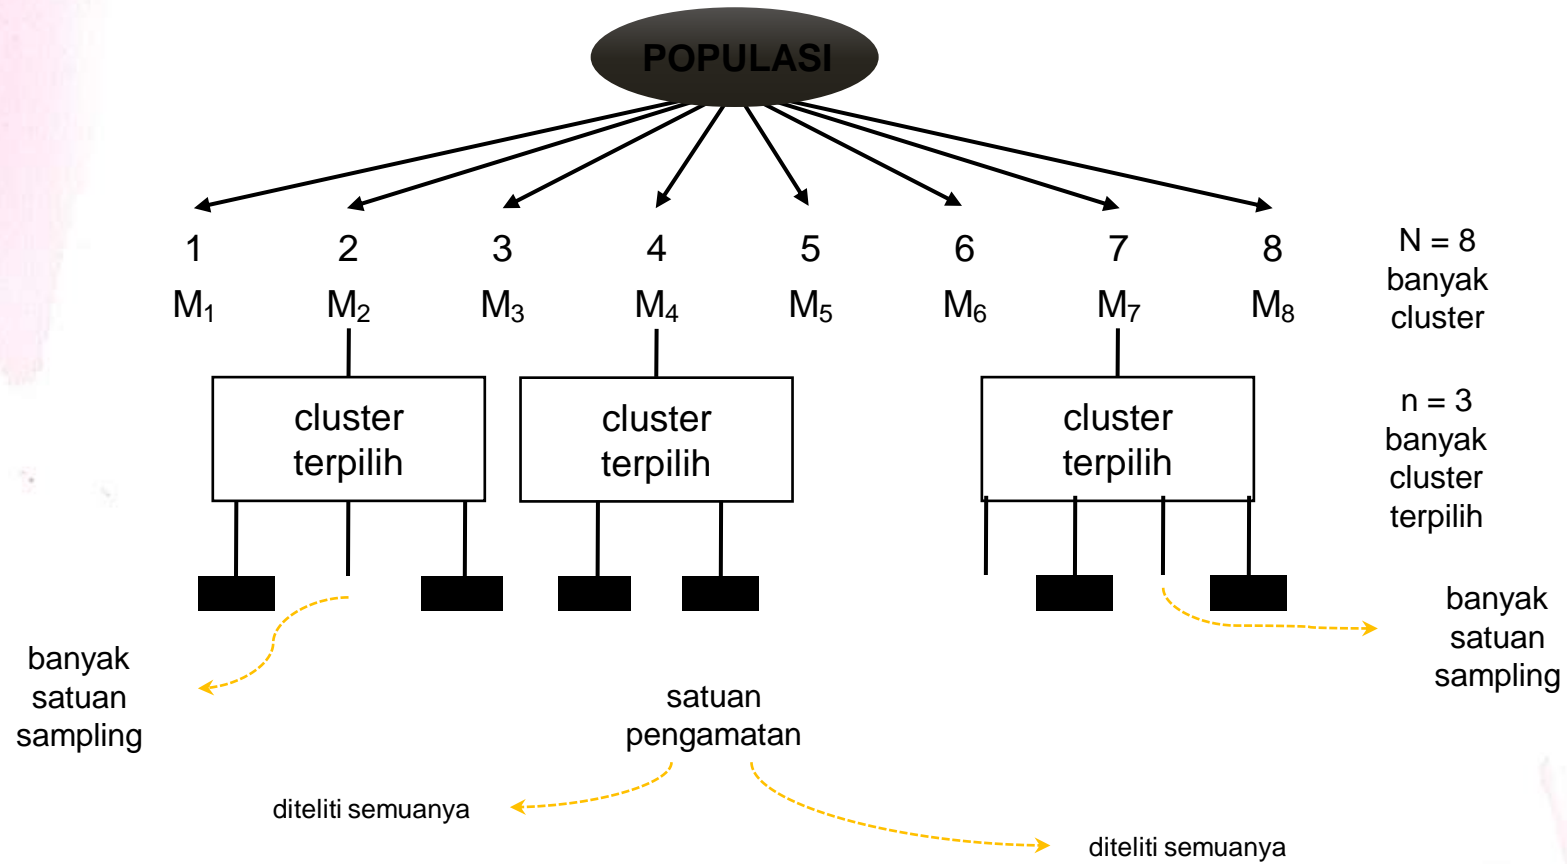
POPULASI

1 2 3 4 5 6 7 8

$M_1$ $M_2$ $M_3$ $M_4$ $M_5$ $M_6$ $M_7$ $M_8$

N = 8 banyak cluster

n = 3 banyak cluster terpilih

cluster terpilih

cluster terpilih

cluster terpilih

banyak satuan sampling

banyak satuan sampling

satuan pengamatan

diteliti semuanya

diteliti semuanya